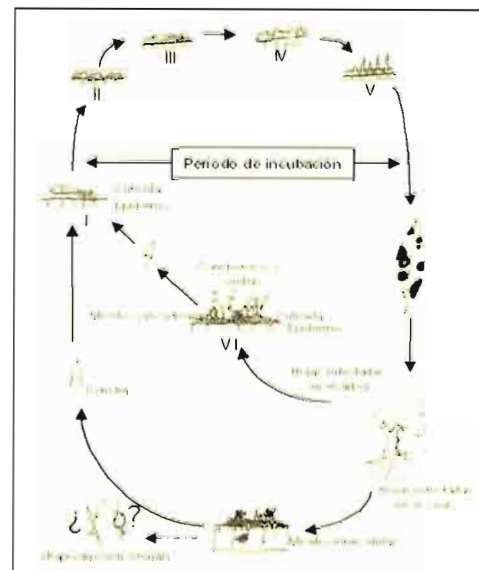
II
III
IV
V
Período de incubación
I
Cutícula
Epidermis
VI
Conidióforos y conidias
Micelio subcuticular
Cutícula
Epidermis
Hojas infectadas en el árbol
Hojas infectadas en el suelo
Micelio invernante
¿ ?
(Reproducción sexual)
Conidia